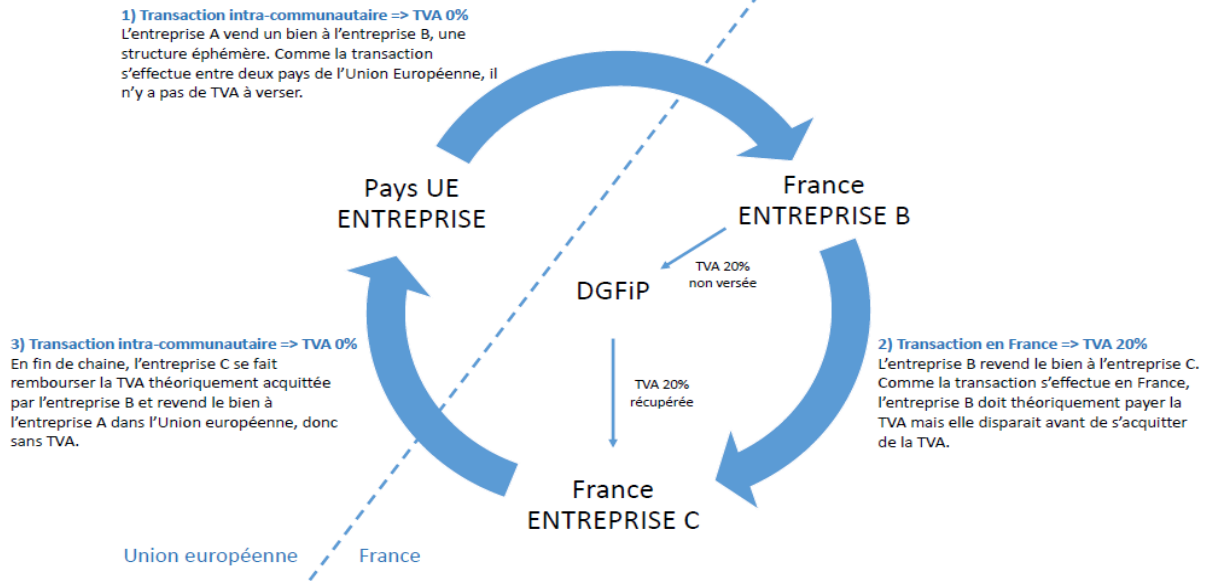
1) Transaction intra-communautaire => TVA 0%
L'entreprise A vend un bien à l'entreprise B, une structure éphémère. Comme la transaction s'effectue entre deux pays de l'Union Européenne, il n'y a pas de TVA à verser.

Pays UE
ENTREPRISE

France
ENTREPRISE B

TVA 20%
non versée

DGFiP

3) Transaction intra-communautaire => TVA 0%
En fin de chaine, l'entreprise C se fait rembourser la TVA théoriquement acquittée par l'entreprise B et revend le bien à l'entreprise A dans l'Union européenne, donc sans TVA.

TVA 20%
récupérée

2) Transaction en France => TVA 20%
L'entreprise B revend le bien à l'entreprise C. Comme la transaction s'effectue en France, l'entreprise B doit théoriquement payer la TVA mais elle disparait avant de s'acquitter de la TVA.

France
ENTREPRISE C

Union européenne

France